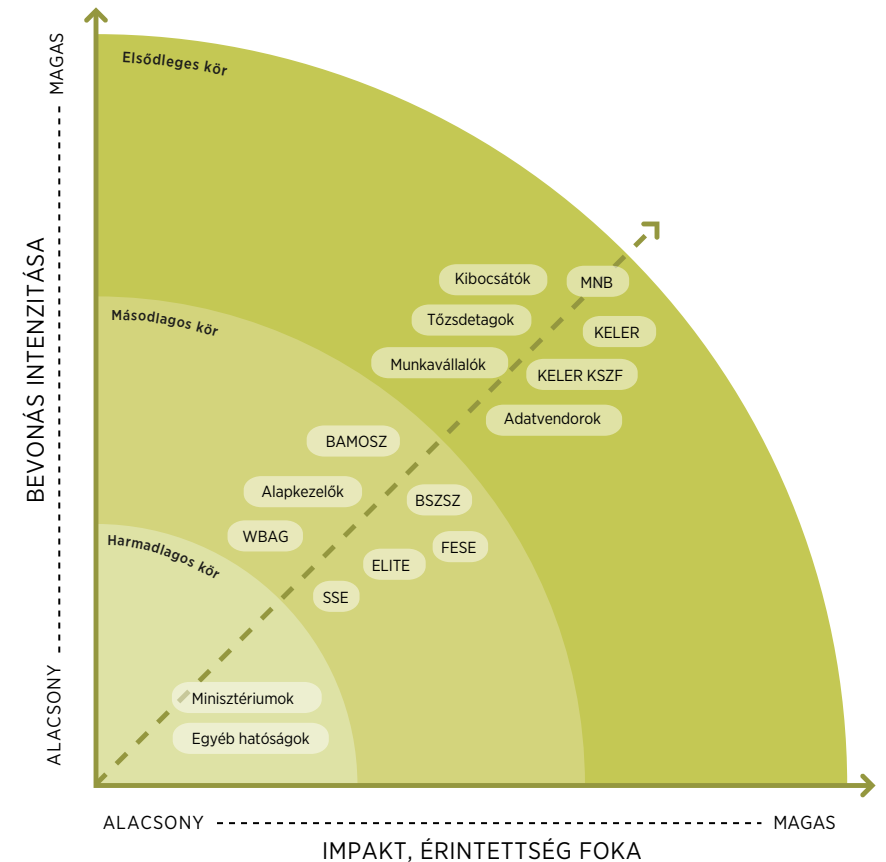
MAGAS

BEVONÁS INTENZITÁSA

ALACSONY

Elsődleges kör

Másodlagos kör

Harmadlagos kör

Kibocsátók

MNB

Tőzsdetagok

KELER

Munkavállalók

KELER KSZF

Adatvendorok

BAMOSZ

Alapkezelők

BSZSZ

WBAG

FESE

ELITE

SSE

Minisztériumok

Egyéb hatóságok

ALACSONY

MAGAS

IMPAKT, ÉRINTETTSÉG FOKA